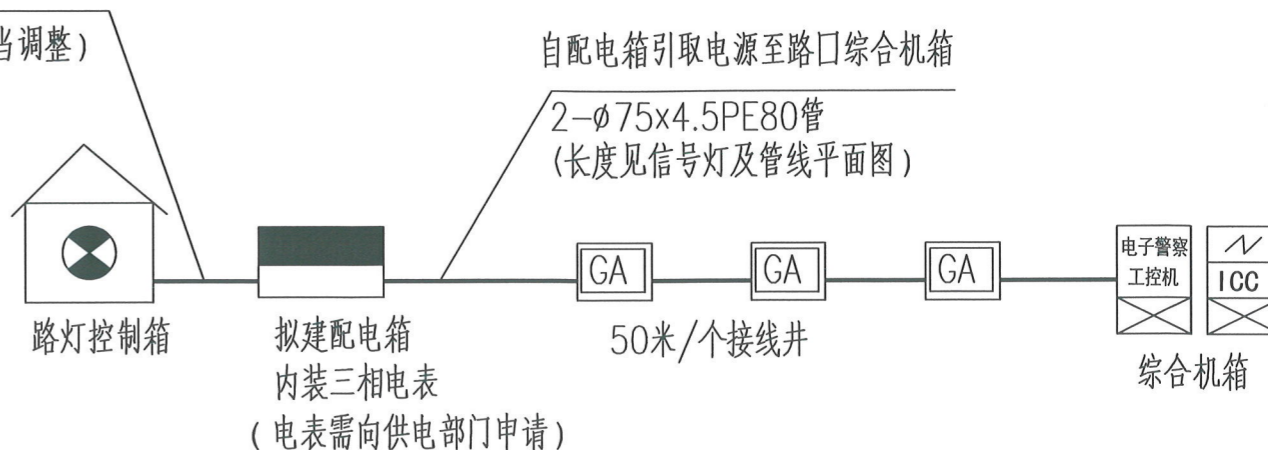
当调整）

自配电箱引取电源至路口综合机箱

2-ø75x4.5PE80管
(长度见信号灯及管线平面图)

GA GA GA

电子警察
工控机

ICC

路灯控制箱

拟建配电箱
内装三相电表
(电表需向供电部门申请)

50米/个接线井

综合机箱